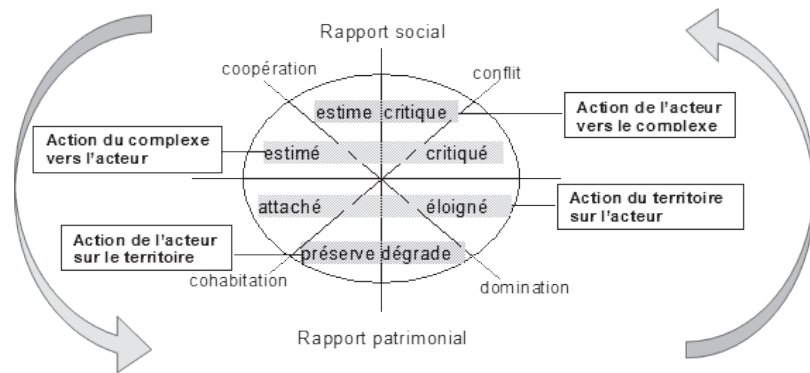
Rapport social

coopération

conflit

estime critique

Action de l'acteur vers le complexe

Action du complexe vers l'acteur

estimé

critiqué

attaché

éloigné

Action du territoire sur l'acteur

Action de l'acteur sur le territoire

préserve dégrade

cohabitation

domination

Rapport patrimonial